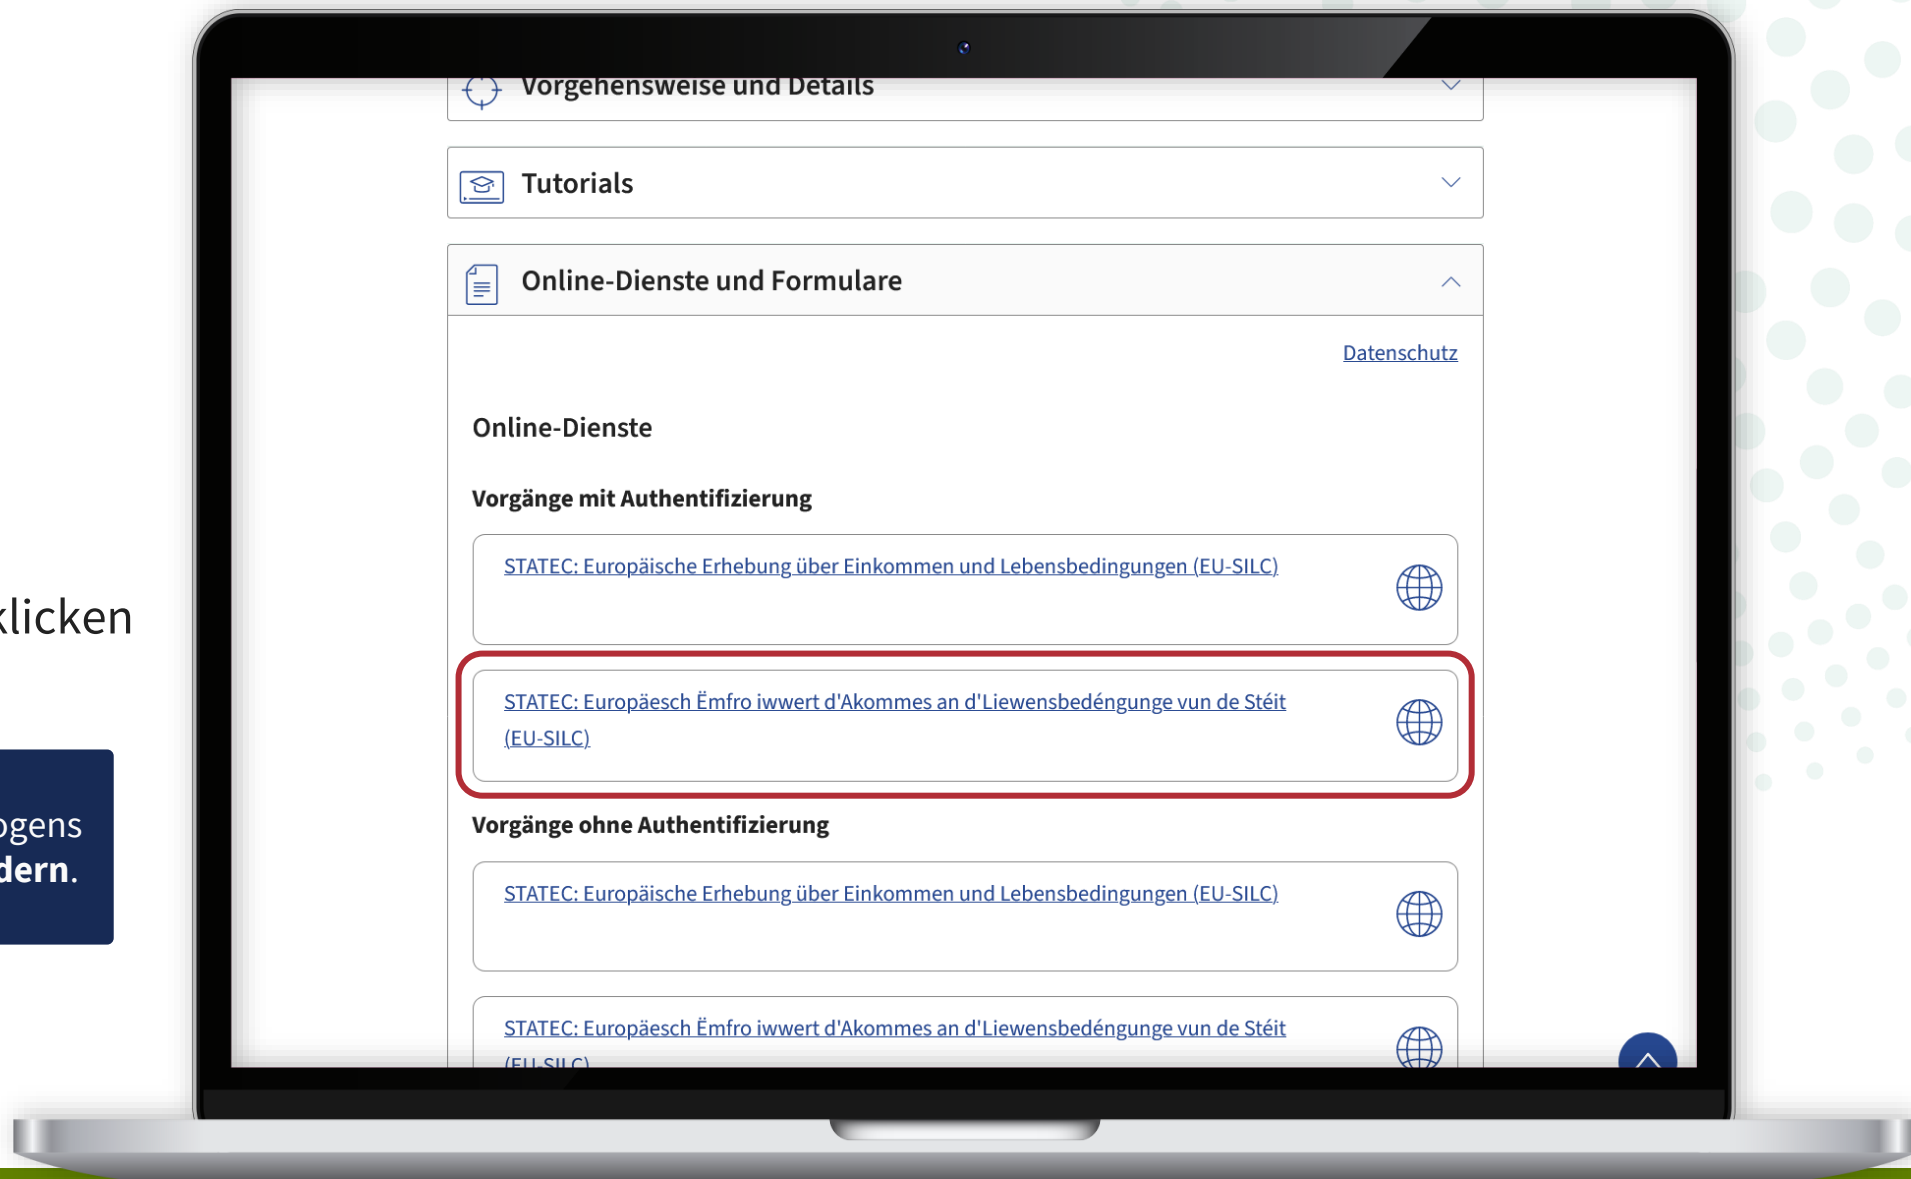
klicken

ogens
dern.

Vorgehensweise und Details

Tutorials

Online-Dienste und Formulare

Datenschutz

Online-Dienste

Vorgänge mit Authentifizierung

STATEC: Europäische Erhebung über Einkommen und Lebensbedingungen (EU-SILC)

STATEC: Europäesch Ëmfro iwwert d'Akommes an d'Liewensbedéngunge vun de Stéit (EU-SILC)

Vorgänge ohne Authentifizierung

STATEC: Europäische Erhebung über Einkommen und Lebensbedingungen (EU-SILC)

STATEC: Europäesch Ëmfro iwwert d'Akommes an d'Liewensbedéngunge vun de Stéit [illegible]